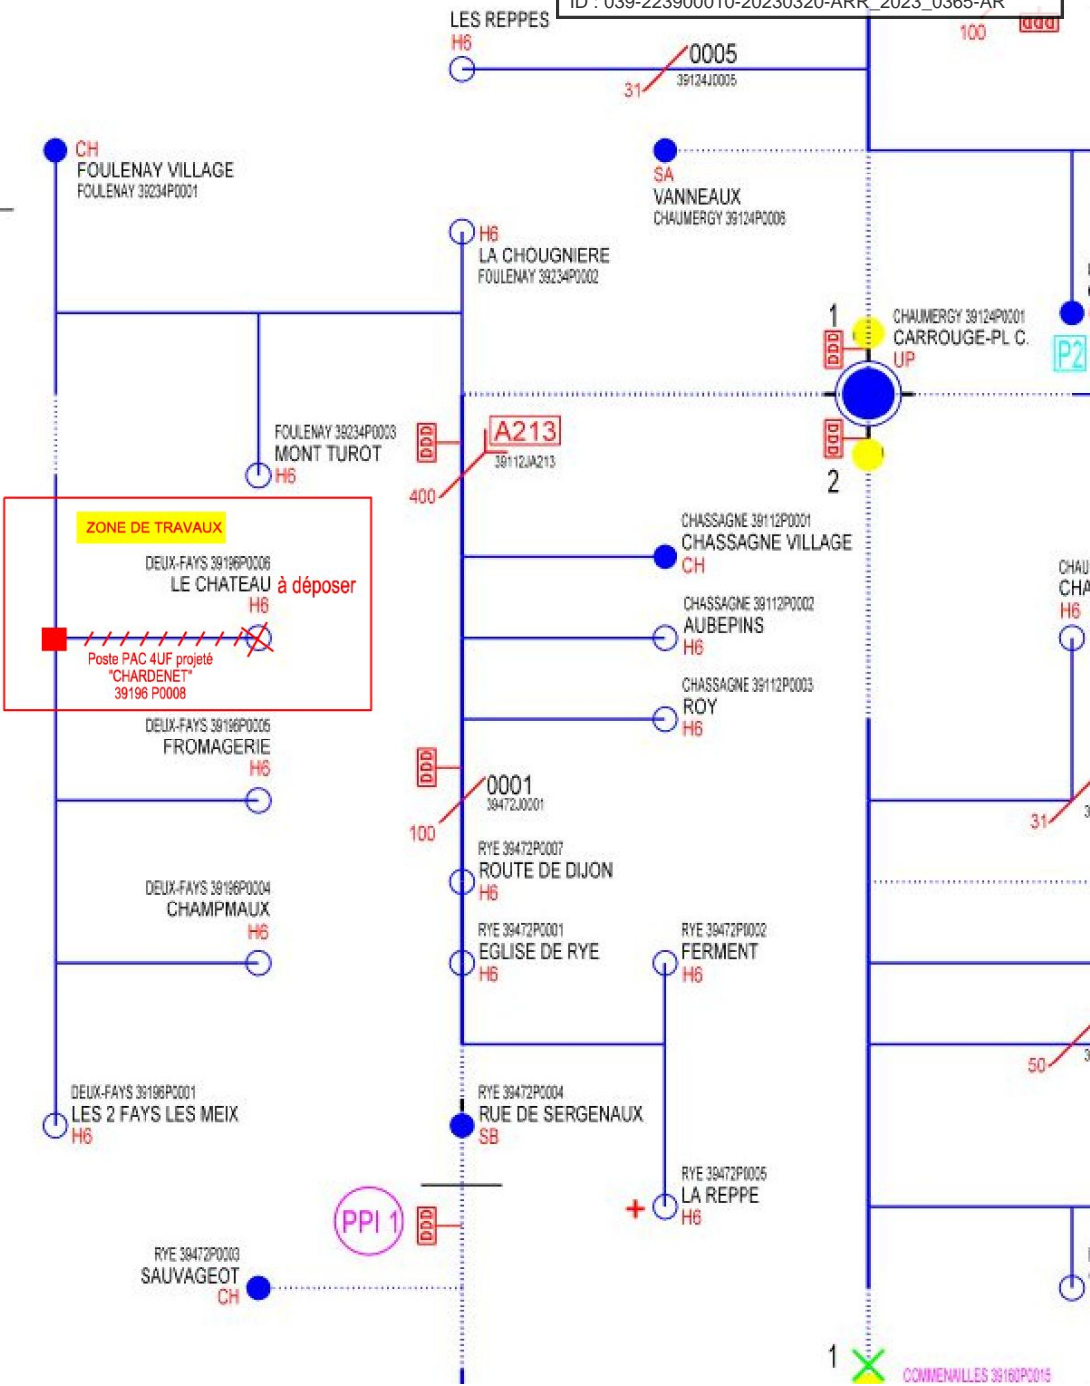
ID : 039-223900010-20230320-ARR_2023_0365-AR

LES REPPES
H6

100

0005
39124J0005
31

CH
FOULENAY VILLAGE
FOULENAY 39234P0001

SA
VANNEAUX
CHAUMERGY 39124P0006

H6
LA CHOUGNIERE
FOULENAY 39234P0002

1
CHAUMERGY 39124P0001
CARROUGE-PL C.
UP

P2

FOULENAY 39234P0003
MONT TUROT
H6

A213
39112JA213
400

2

ZONE DE TRAVAUX

DEUX-FAYS 39196P0006
LE CHATEAU à déposer
H6

Poste PAC 4UF projeté
"CHARDENET"
39196 P0008

CHASSAGNE 39112P0001
CHASSAGNE VILLAGE
CH

CHASSAGNE 39112P0002
AUBEPINS
H6

CHASSAGNE 39112P0003
ROY
H6

CHAU
CHA
H6

DEUX-FAYS 39196P0005
FROMAGERIE
H6

0001
39472J0001
100

31

RYE 39472P0007
ROUTE DE DIJON
H6

DEUX-FAYS 39196P0004
CHAMPMAUX
H6

RYE 39472P0001
EGLISE DE RYE
H6

RYE 39472P0002
FERMENT
H6

50

DEUX-FAYS 39196P0001
LES 2 FAYS LES MEIX
H6

RYE 39472P0004
RUE DE SERGENAUX
SB

PPI 1

RYE 39472P0005
LA REPPE
H6

RYE 39472P0003
SAUVAGEOT
CH

1
COMMENAILLES 39160P0015